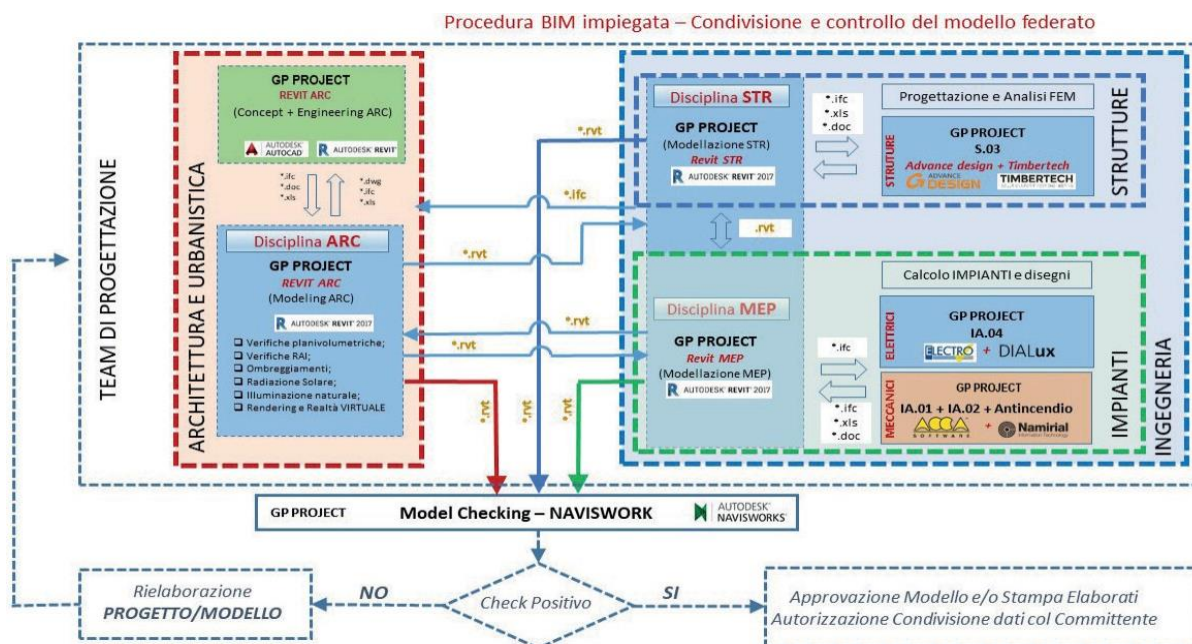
Procedura BIM impiegata – Condivisione e controllo del modello federato

TEAM DI PROGETTAZIONE

ARCHITETTURA E URBANISTICA

GP PROJECT
REVIT ARC
(Concept + Engineering ARC)

AUTODESK AUTOCAD
AUTODESK REVIT

*.ifc
*.doc
*.xls

*.dwg
*.ifc
*.xls

Disciplina ARC

GP PROJECT
REVIT ARC
(Modeling ARC)

AUTODESK REVIT 2017

Verifiche planivolumetriche;
Verifiche RAI;
Ombreggiamenti;
Radiazione Solare;
Illuminazione naturale;
Rendering e Realtà VIRTUALE

*.rvt
*.ifc
*.rvt
*.rvt
*.rvt

INGEGNERIA

STRUTTURE

Disciplina STR

GP PROJECT
(Modellazione STR)
Revit STR

AUTODESK REVIT 2017

*.ifc
*.xls
*.doc

Progettazione e Analisi FEM

STRUTURE

GP PROJECT
S.03
Advance design + Timbertech

ADVANCE DESIGN
TIMBERTECH

.rvt

IMPIANTI

Calcolo IMPIANTI e disegni

Disciplina MEP

GP PROJECT
Revit MEP
(Modellazione MEP)

AUTODESK REVIT 2017

*.ifc

*.ifc
*.xls
*.doc

ELETTRICI

GP PROJECT
IA.04
ELECTRO + DIALux

MECCANICI

GP PROJECT
IA.01 + IA.02 + Antincendio
ACCA SOFTWARE + Namirial

*.rvt
*.rvt
*.rvt

GP PROJECT
Model Checking – NAVISWORK
AUTODESK NAVISWORKS

Rielaborazione
PROGETTO/MODELLO

NO

Check Positivo

SI

Approvazione Modello e/o Stampa Elaborati
Autorizzazione Condivisione dati col Committente